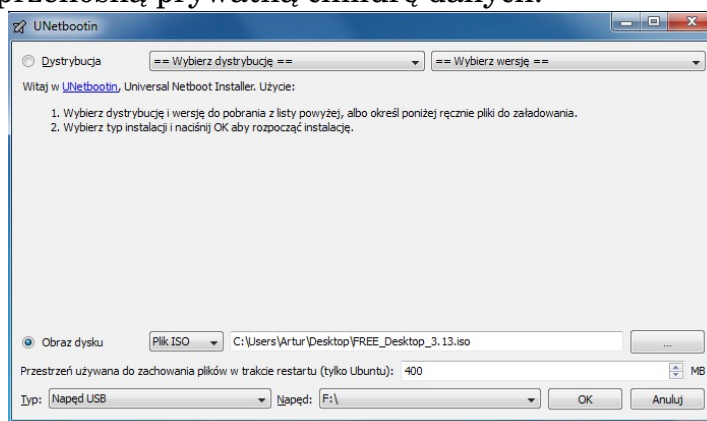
przenośną prywatną chmurą danych.

UNetbootin

Dystrybucja == Wybierz dystrybucję == == Wybierz wersję ==

Witaj w UNetbootin, Universal Netboot Installer. Użycie:

1. Wybierz dystrybucję i wersję do pobrania z listy powyżej, albo określ poniżej ręcznie pliki do załadowania.
2. Wybierz typ instalacji i naciśnij OK aby rozpocząć instalację.

Obraz dysku Plik ISO C:\Users\Artur\Desktop\FREE_Desktop_3.13.iso ...

Przestrzeń używana do zachowania plików w trakcie restartu (tylko Ubuntu): 400 MB

Typ: Napęd USB Napęd: F:\ OK Anuluj